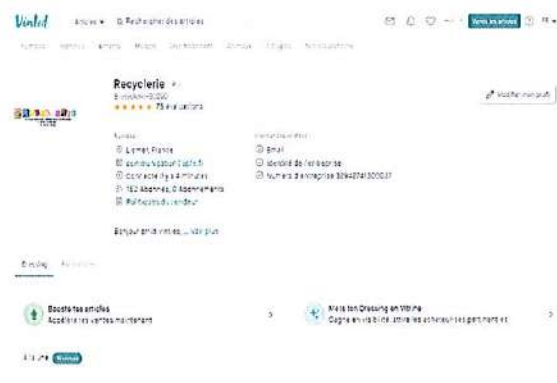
Vinted Articles ▾ Rechercher des articles

Vends tes articles ? FR ▾

Femmes Hommes Enfants Maison Divertissement Animaux À propos Notre plateforme

Recyclerie
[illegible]
★★★★★ 75 évaluations

Modifier mon profil

À propos
Lyon, France
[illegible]
Connecté il y a 4 minutes
162 Abonnés, 0 Abonnements
Politiques du vendeur

Informations vérifiées
Email
Identité de l'entreprise
Numéro d'entreprise 32942741300037

Bonjour et bienvenue, ... voir plus

Dressing Évaluations

Booste tes articles
Accélère tes ventes maintenant

Mets ton Dressing en Vitrine
Gagne en visibilité, attire les acheteurs les plus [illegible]

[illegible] Nouveau